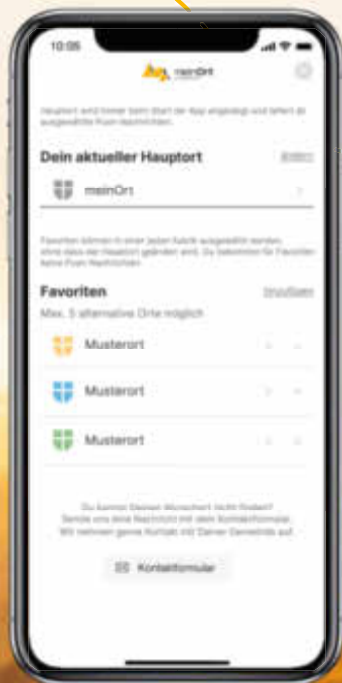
10:05

meinOrt

Hauptort wird immer beim Start der App angezeigt und liefert dir ausgewählte Push-Nachrichten.

Dein aktueller Hauptort

Ändern

meinOrt

Favoriten können in einer jeden Rubrik ausgewählt werden, ohne dass der Hauptort geändert wird. Du bekommst für Favoriten keine Push-Nachrichten.

Favoriten

Hinzufügen

Max. 5 alternative Orte möglich

Musterort

Musterort

Musterort

Du kannst Deinen Wunschort nicht finden? Sende uns eine Nachricht mit dem Kontaktformular. Wir nehmen gerne Kontakt mit Deiner Gemeinde auf.

Kontaktformular